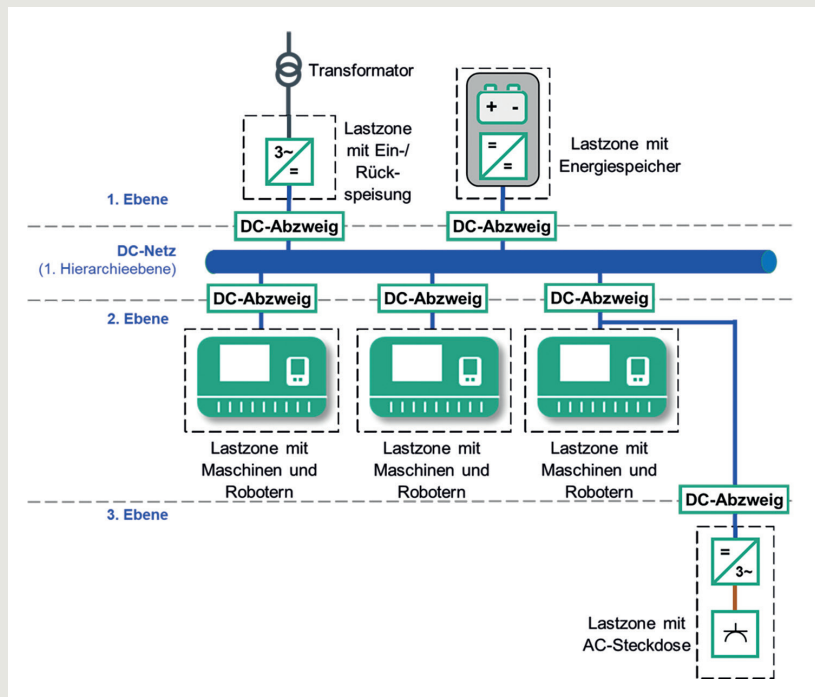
Transformator

3~
=

Lastzone mit Ein-/ Rückspeisung

+ -

=
=

Lastzone mit Energiespeicher

1. Ebene

DC-Abzweig

DC-Abzweig

DC-Netz
(1. Hierarchieebene)

DC-Abzweig

DC-Abzweig

DC-Abzweig

2. Ebene

Lastzone mit Maschinen und Robotern

Lastzone mit Maschinen und Robotern

Lastzone mit Maschinen und Robotern

3. Ebene

DC-Abzweig

=
3~

Lastzone mit AC-Steckdose